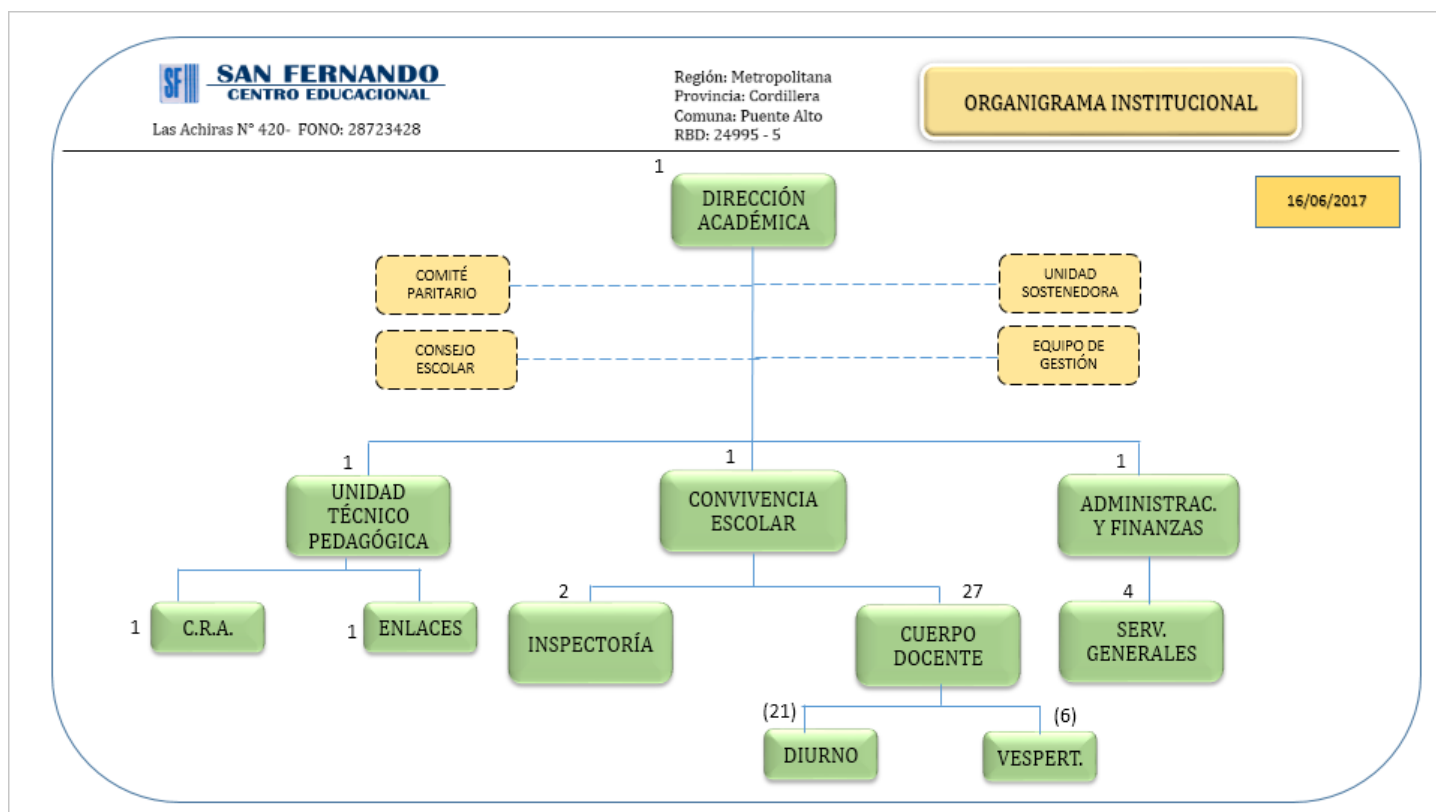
SF SAN FERNANDO
CENTRO EDUCACIONAL

Las Achiras N° 420- FONO: 28723428

Región: Metropolitana
Provincia: Cordillera
Comuna: Puente Alto
RBD: 24995 - 5

ORGANIGRAMA INSTITUCIONAL

16/06/2017

1
DIRECCIÓN ACADÉMICA

COMITÉ PARITARIO

UNIDAD SOSTENEDORA

CONSEJO ESCOLAR

EQUIPO DE GESTIÓN

1
UNIDAD TÉCNICO PEDAGÓGICA

1
CONVIVENCIA ESCOLAR

1
ADMINISTRAC. Y FINANZAS

1 C.R.A.

1 ENLACES

2
INSPECTORÍA

27
CUERPO DOCENTE

4
SERV. GENERALES

(21)
DIURNO

(6)
VESPERT.